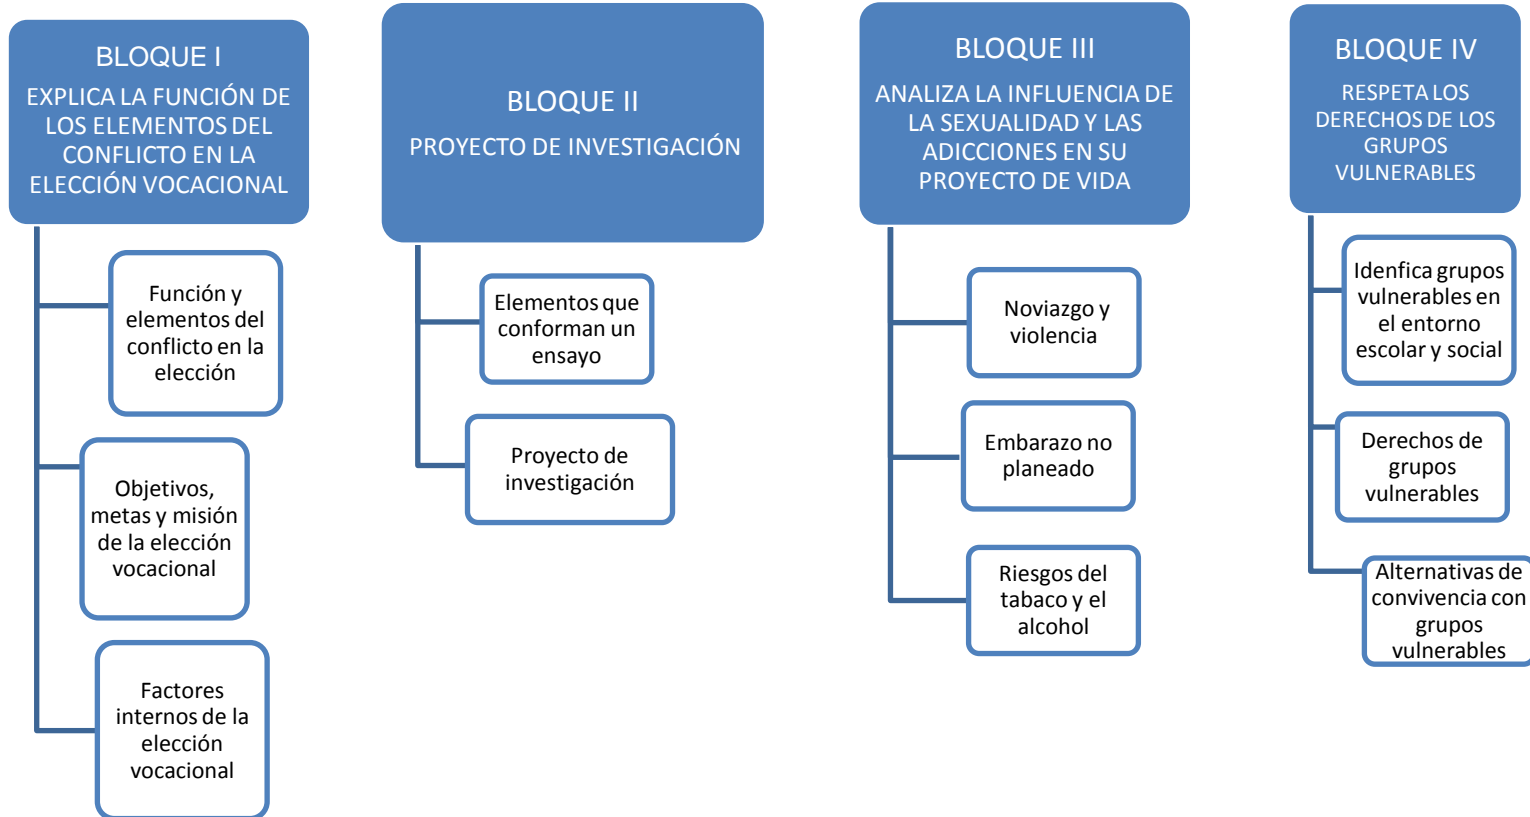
BLOQUE I
EXPLICA LA FUNCIÓN DE LOS ELEMENTOS DEL CONFLICTO EN LA ELECCIÓN VOCACIONAL

Función y elementos del conflicto en la elección

Objetivos, metas y misión de la elección vocacional

Factores internos de la elección vocacional

BLOQUE II
PROYECTO DE INVESTIGACIÓN

Elementos que conforman un ensayo

Proyecto de investigación

BLOQUE III
ANALIZA LA INFLUENCIA DE LA SEXUALIDAD Y LAS ADICCIONES EN SU PROYECTO DE VIDA

Noviazgo y violencia

Embarazo no planeado

Riesgos del tabaco y el alcohol

BLOQUE IV
RESPETA LOS DERECHOS DE LOS GRUPOS VULNERABLES

Idenfica grupos vulnerables en el entorno escolar y social

Derechos de grupos vulnerables

Alternativas de convivencia con grupos vulnerables